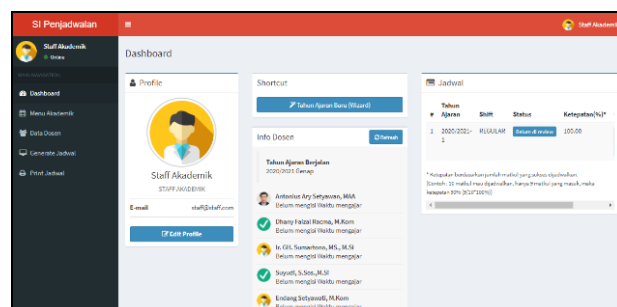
SI Penjadwalan

Staff Akademik

Staff Akademik
● Online

MENU NAVIGATION

Dashboard
Menu Akademik
Data Dosen
Generate Jadwal
Print Jadwal

Dashboard

Profile

Staff Akademik
STAFF AKADEMIK

E-mail staff@staff.com

Edit Profile

Shortcut

Tahun Ajaran Baru (Wizard)

Info Dosen

Refresh

Tahun Ajaran Berjalan
2020/2021 Genap

Antonius Ary Setyawan, MBA
Belum mengisi Waktu mengajar

Dhany Faizal Racma, M.Kom
Belum mengisi Waktu mengajar

Ir. GR. Sumarsono, MS., M.Si
Belum mengisi Waktu mengajar

Suyudi, S.Sos.,M.Si
Belum mengisi Waktu mengajar

Endang Setyawati, M.Kom
Belum mengisi Waktu mengajar

Jadwal

| # | Tahun Ajaran | Shift | Status | Ketepatan(%)* |
|---|---|---|---|---|
| 1 | 2020/2021-1 | REGULER | Belum di review | 100.00 |

* Ketepatan berdasarkan jumlah matkul yang sukses dijadwalkan. Contoh : 10 matkul mau dijadwalkan, hanya 8 matkul yang masuk, maka ketepatan 80% (8/10*100%)